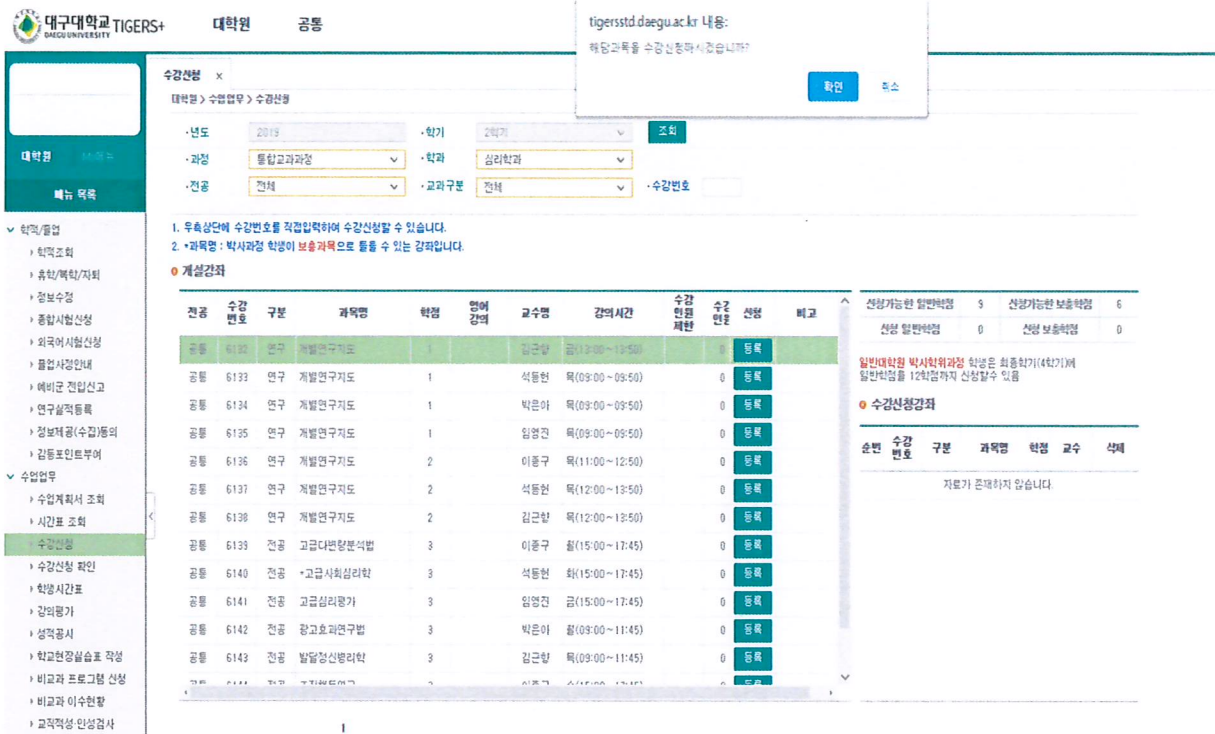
대구대학교 TIGERS+ DAEGU UNIVERSITY 대학원 공통

tigersstd.daegu.ac.kr 내용:
해당과목을 수강신청하시겠습니까?
확인 취소

대학원 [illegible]
메뉴 목록

학적/졸업
학적조회
휴학/복학/자퇴
정보수정
종합시험신청
외국어시험신청
졸업사정안내
예비군 전입신고
연구실적등록
정보제공(수집)동의
김등포인트부여
수업업무
수업계획서 조회
시간표 조회
수강신청
수강신청 확인
학생시간표
강의평가
성적공시
학교현장실습표 작성
비교과 프로그램 신청
비교과 이수현황
교직적성·인성검사

수강신청 ×
대학원 > 수업업무 > 수강신청

• 년도 2019 • 학기 2학기 조회
• 과정 통합교과과정 • 학과 심리학과
• 전공 전체 • 교과구분 전체 • 수강번호

1. 우측상단에 수강번호를 직접입력하여 수강신청할 수 있습니다.
2. *과목명 : 박사과정 학생이 보충과목으로 들을 수 있는 강좌입니다.

계설강좌

| 전공 | 수강번호 | 구분 | 과목명 | 학점 | 영어강의 | 교수명 | 강의시간 | 수강인원제한 | 수강인원 | 신청 | 비고 |
|---|---|---|---|---|---|---|---|---|---|---|---|
| 공통 | 6132 | 연구 | 개별연구지도 | 1 | | 김근향 | 금(13:00~13:50) | | 0 | 등록 | |
| 공통 | 6133 | 연구 | 개별연구지도 | 1 | | 석동헌 | 목(09:00~09:50) | | 0 | 등록 | |
| 공통 | 6134 | 연구 | 개별연구지도 | 1 | | 박은아 | 목(09:00~09:50) | | 0 | 등록 | |
| 공통 | 6135 | 연구 | 개별연구지도 | 1 | | 임영진 | 목(09:00~09:50) | | 0 | 등록 | |
| 공통 | 6136 | 연구 | 개별연구지도 | 2 | | 이종구 | 목(11:00~12:50) | | 0 | 등록 | |
| 공통 | 6137 | 연구 | 개별연구지도 | 2 | | 석동헌 | 목(12:00~13:50) | | 0 | 등록 | |
| 공통 | 6138 | 연구 | 개별연구지도 | 2 | | 김근향 | 목(12:00~13:50) | | 0 | 등록 | |
| 공통 | 6139 | 전공 | 고급다변량분석법 | 3 | | 이종구 | 월(15:00~17:45) | | 0 | 등록 | |
| 공통 | 6140 | 전공 | *고급사회심리학 | 3 | | 석동헌 | 화(15:00~17:45) | | 0 | 등록 | |
| 공통 | 6141 | 전공 | 고급심리평가 | 3 | | 임영진 | 금(15:00~17:45) | | 0 | 등록 | |
| 공통 | 6142 | 전공 | 광고효과연구법 | 3 | | 박은아 | 월(09:00~11:45) | | 0 | 등록 | |
| 공통 | 6143 | 전공 | 발달정신병리학 | 3 | | 김근향 | 목(09:00~11:45) | | 0 | 등록 | |

| 신청가능한 일반학점 | 9 | 신청가능한 보충학점 | 6 |
|---|---|---|---|
| 신청 일반학점 | 0 | 신청 보충학점 | 0 |

일반대학원 박사학위과정 학생은 최종학기(4학기)에 일반학점을 12학점까지 신청할수 있음

수강신청강좌

| 순번 | 수강번호 | 구분 | 과목명 | 학점 | 교수 | 삭제 |
|---|---|---|---|---|---|---|

자료가 존재하지 않습니다.